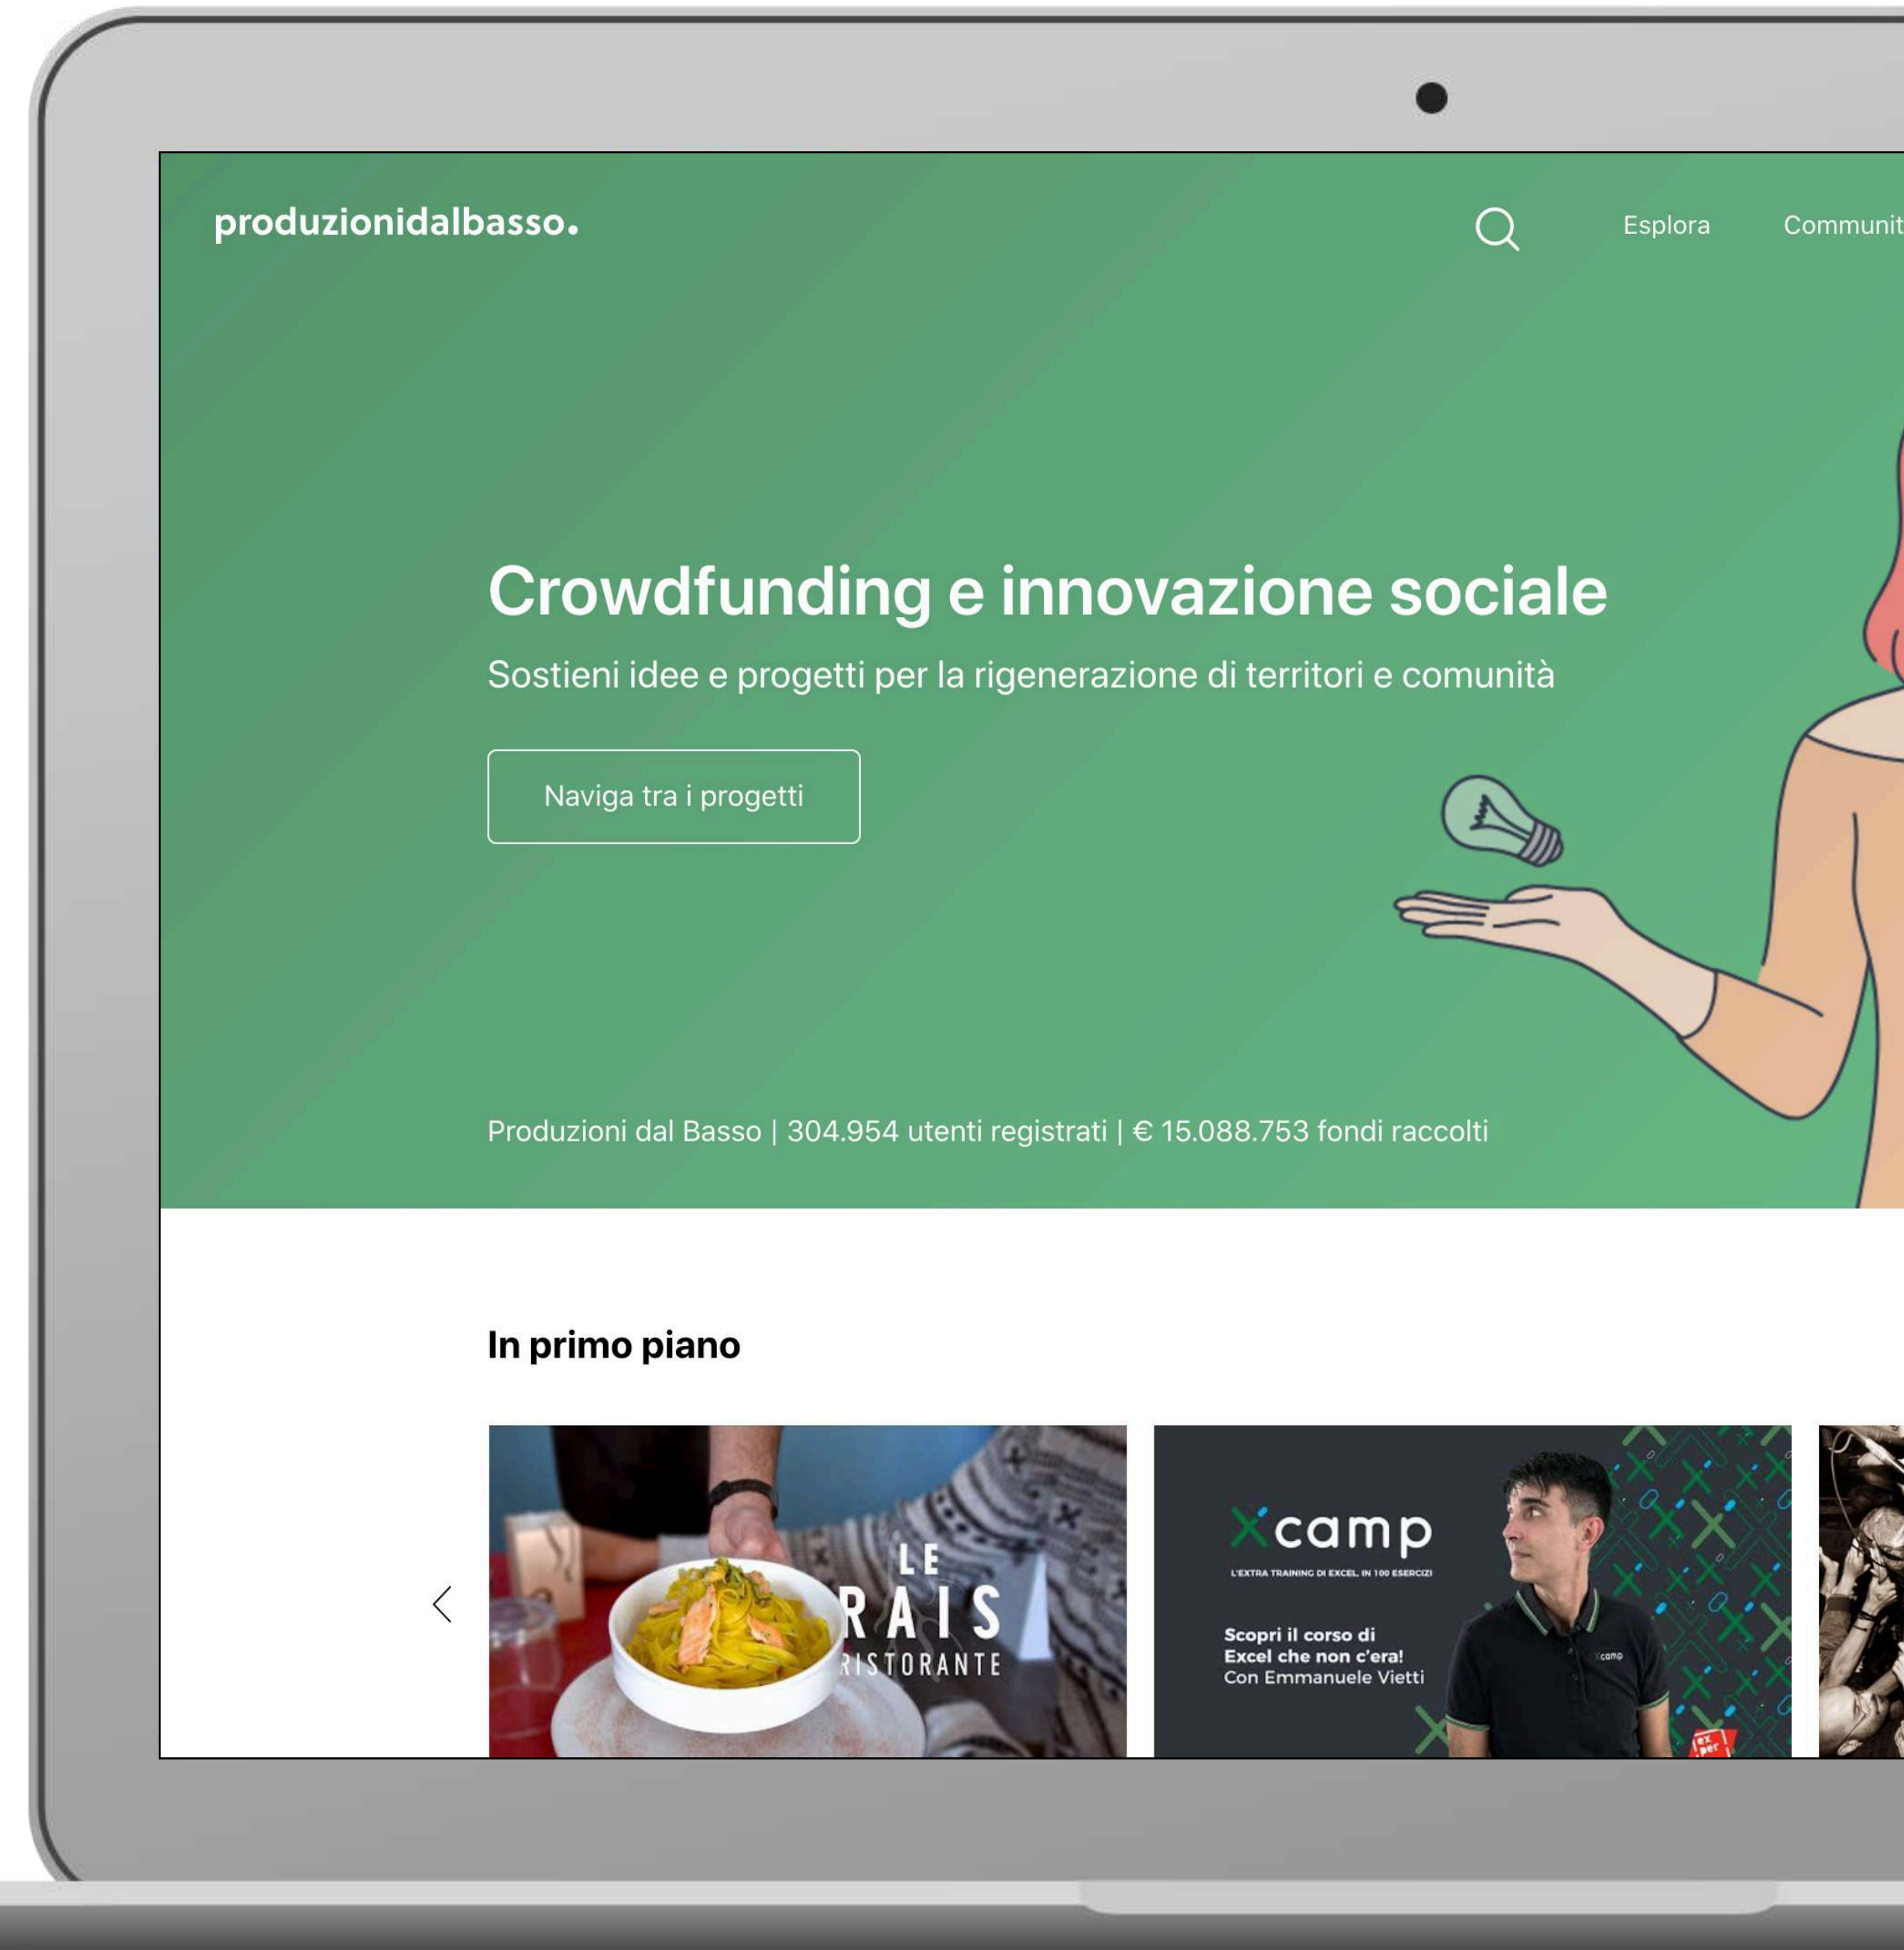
produzionidalbasso.

Esplora Communit

Crowdfunding e innovazione sociale

Sostieni idee e progetti per la rigenerazione di territori e comunità

Naviga tra i progetti

Produzioni dal Basso | 304.954 utenti registrati | € 15.088.753 fondi raccolti

In primo piano

LE RAIS RISTORANTE

Xcamp
L'EXTRA TRAINING DI EXCEL, IN 100 ESERCIZI
Scopri il corso di Excel che non c'era!
Con Emmanuele Vietti